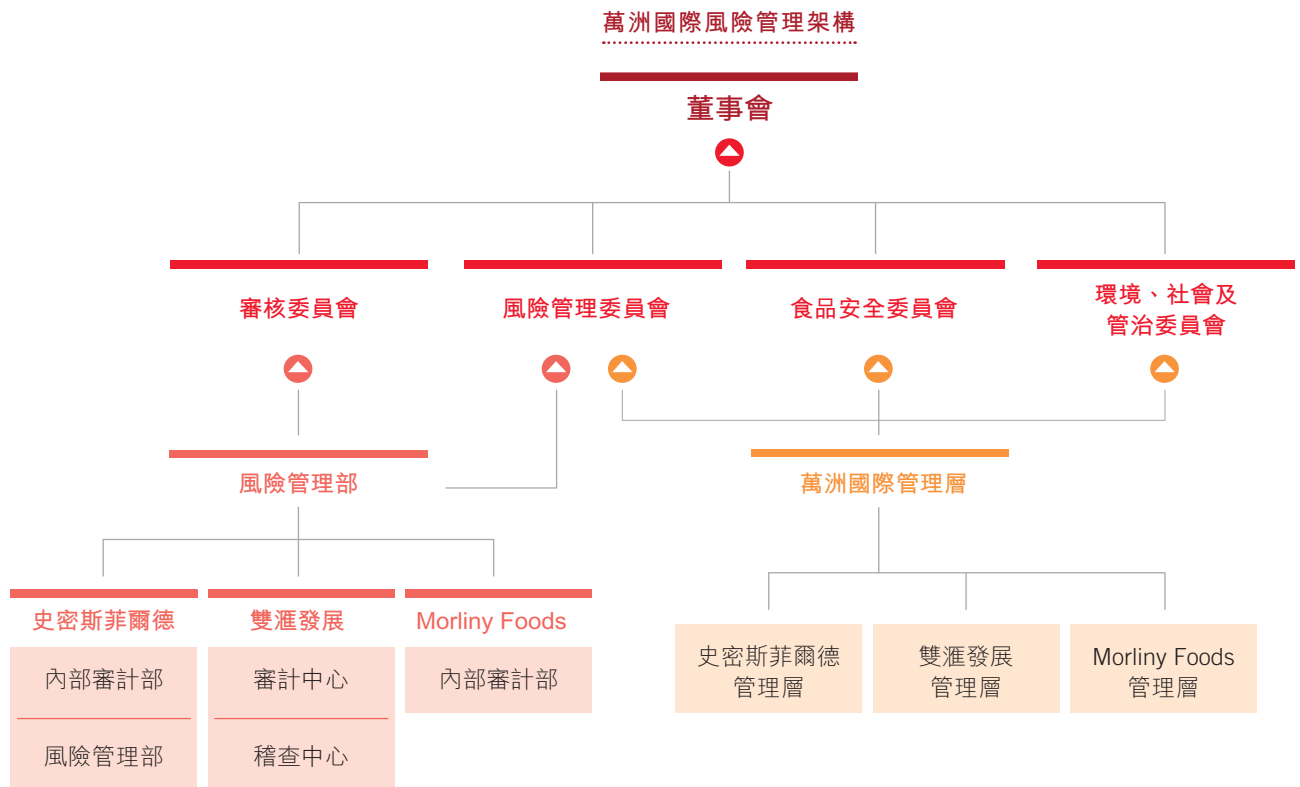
萬洲國際風險管理架構

董事會

審核委員會

風險管理委員會

食品安全委員會

環境、社會及管治委員會

風險管理部

萬洲國際管理層

史密斯菲爾德

雙滙發展

Morliny Foods

內部審計部

風險管理部

審計中心

稽查中心

內部審計部

史密斯菲爾德管理層

雙滙發展管理層

Morliny Foods 管理層